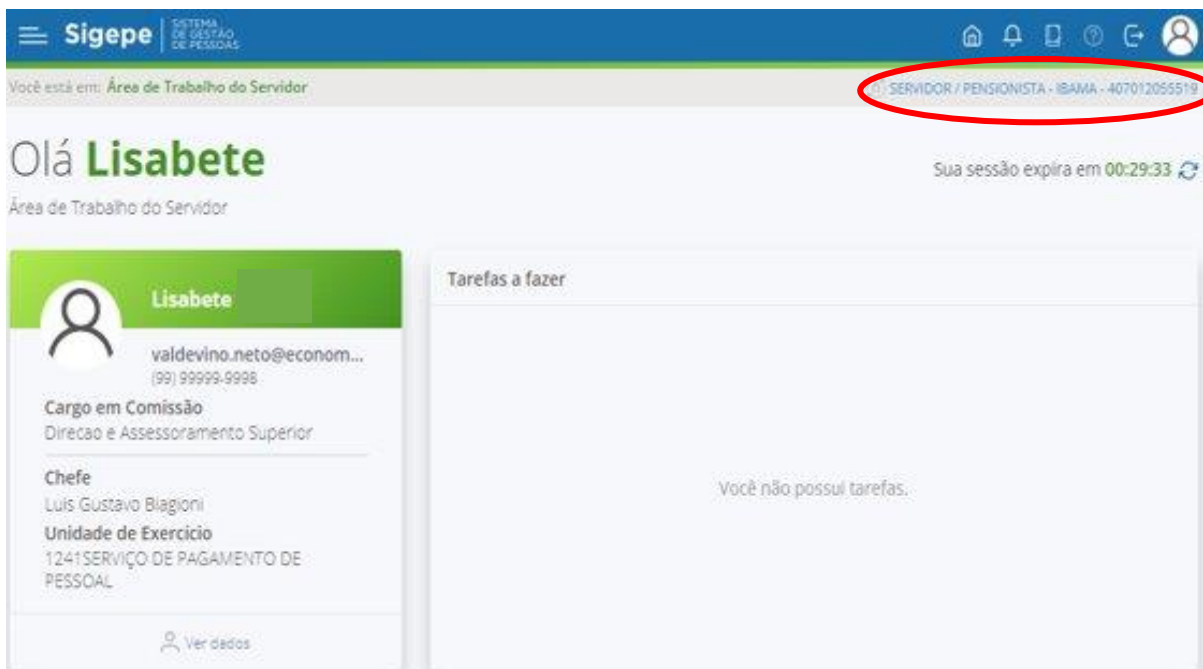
Sigepe SISTEMA DE GESTÃO DE PESSOAS

Você está em: Área de Trabalho do Servidor

SERVIDOR / PENSIONISTA - IBAMA - 407012055519

Olá Lisabete

Área de Trabalho do Servidor

Sua sessão expira em 00:29:33

Lisabete

valdevino.neto@econom...
(99) 99999-9998

Cargo em Comissão
Direcao e Assessoramento Superior

Chefe
Luis Gustavo Biagioni

Unidade de Exercicio
1241SERVIÇO DE PAGAMENTO DE PESSOAL

Ver dados

Tarefas a fazer

Você não possui tarefas.